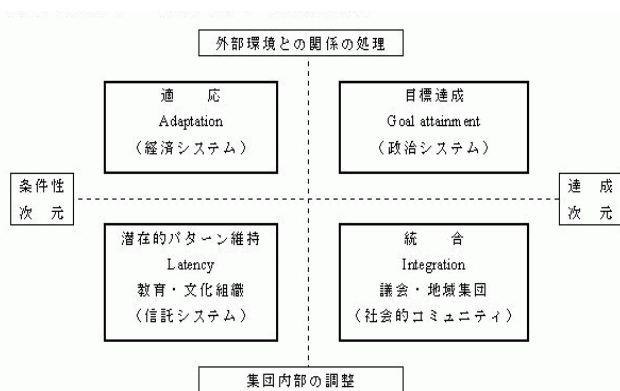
外部環境との関係の処理

適　応
Adaptation
（経済システム）

目標達成
Goal attainment
（政治システム）

条件性
次　元

達　成
次　元

潜在的パターン維持
Latency
教育・文化組織
（信託システム）

統　合
Integration
議会・地域集団
（社会的コミュニティ）

集団内部の調整